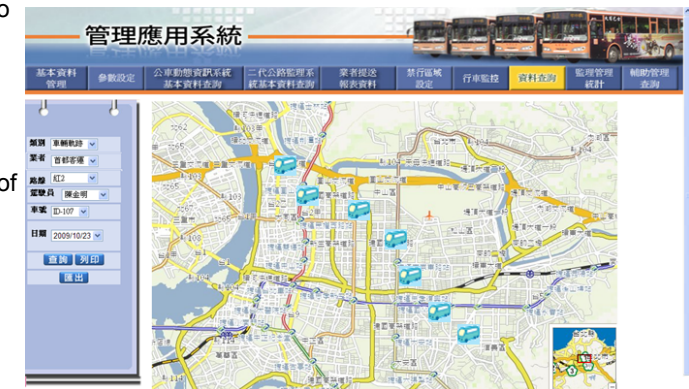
o

of

管理應用系統

基本資料管理
參數設定
公車動態資訊系統基本資料查詢
二代公路監理系統基本資料查詢
業者提送報表資料
禁行區域設定
行車監控
資料查詢
監理管理統計
輔助管理查詢

類別 車輛軌跡
業者 首都客運
路線 紅2
駕駛員 陳金明
車號 ID-107
日期 2009/10/23
查詢
列印
匯出